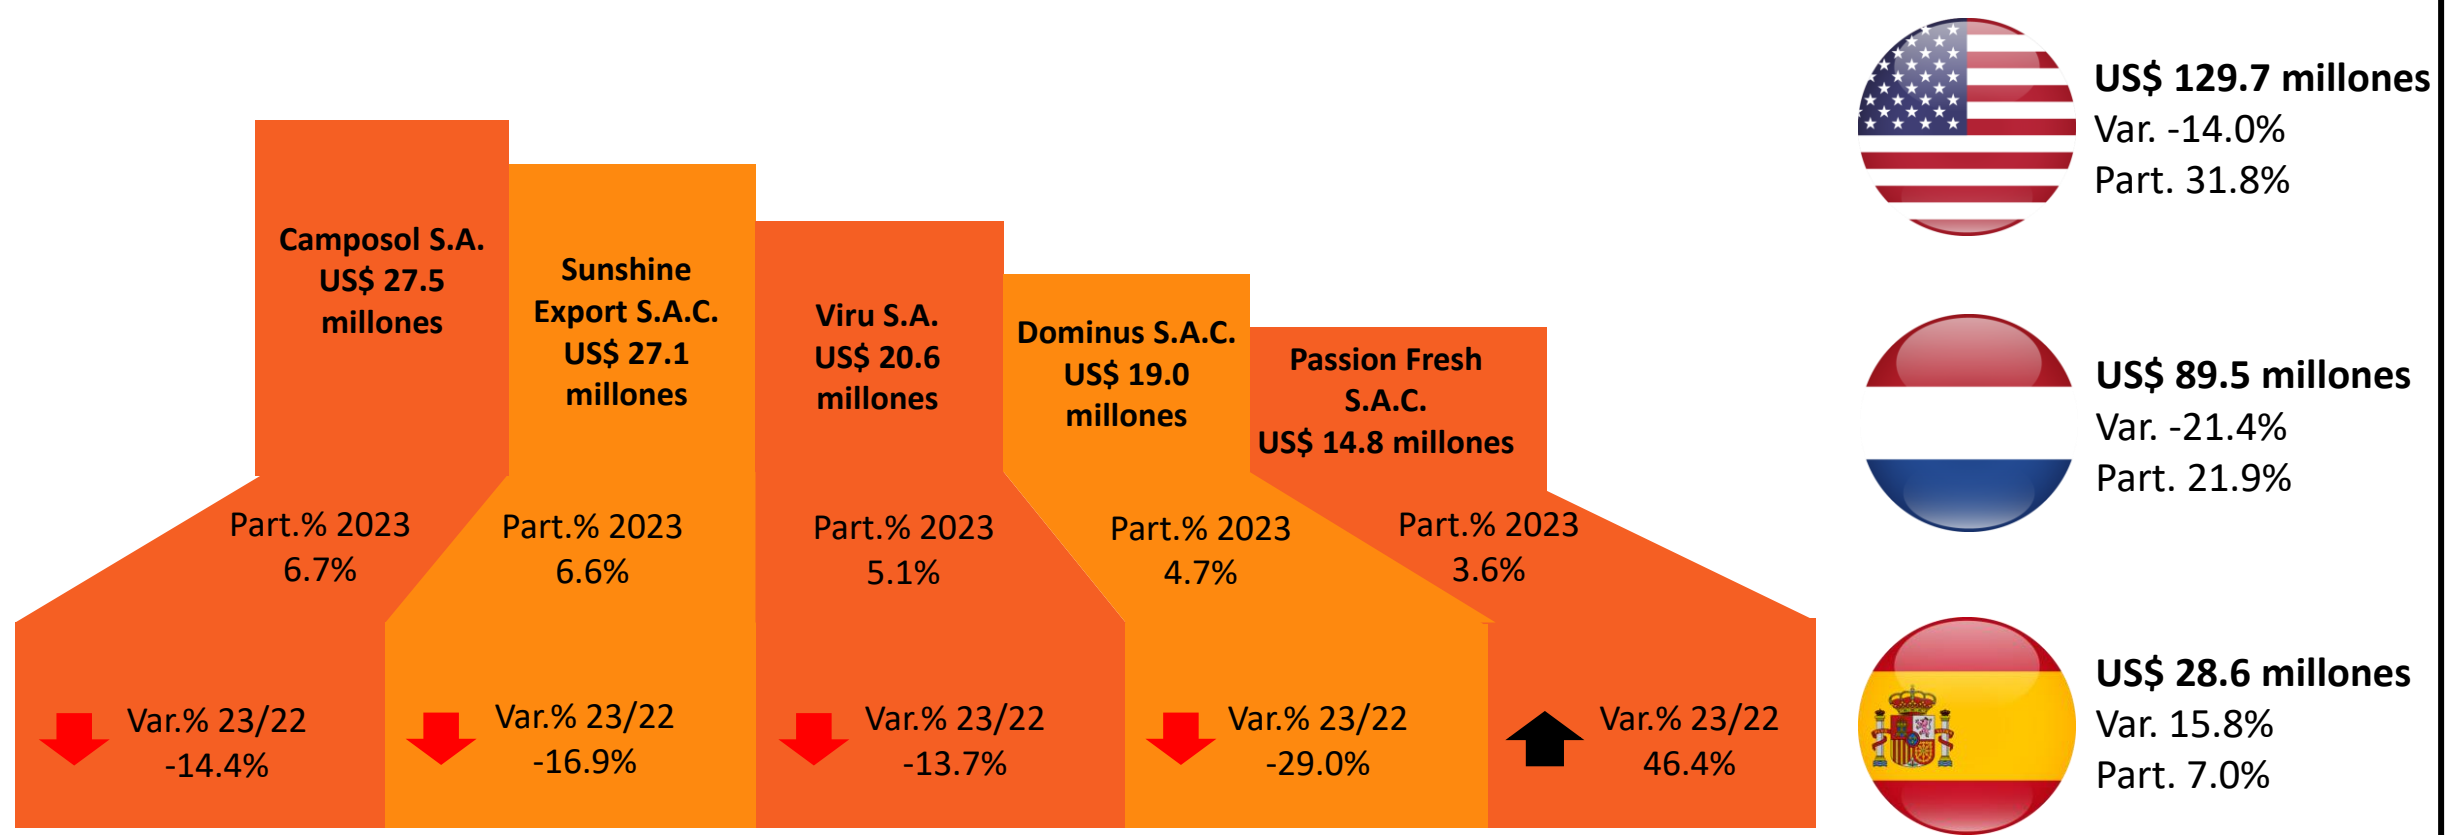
Camposol S.A.
US$ 27.5
millones

Part.% 2023
6.7%

Var.% 23/22
-14.4%

Sunshine
Export S.A.C.
US$ 27.1
millones

Part.% 2023
6.6%

Var.% 23/22
-16.9%

Viru S.A.
US$ 20.6
millones

Part.% 2023
5.1%

Var.% 23/22
-13.7%

Dominus S.A.C.
US$ 19.0
millones

Part.% 2023
4.7%

Var.% 23/22
-29.0%

Passion Fresh
S.A.C.
US$ 14.8 millones

Part.% 2023
3.6%

Var.% 23/22
46.4%

US$ 129.7 millones
Var. -14.0%
Part. 31.8%

US$ 89.5 millones
Var. -21.4%
Part. 21.9%

US$ 28.6 millones
Var. 15.8%
Part. 7.0%